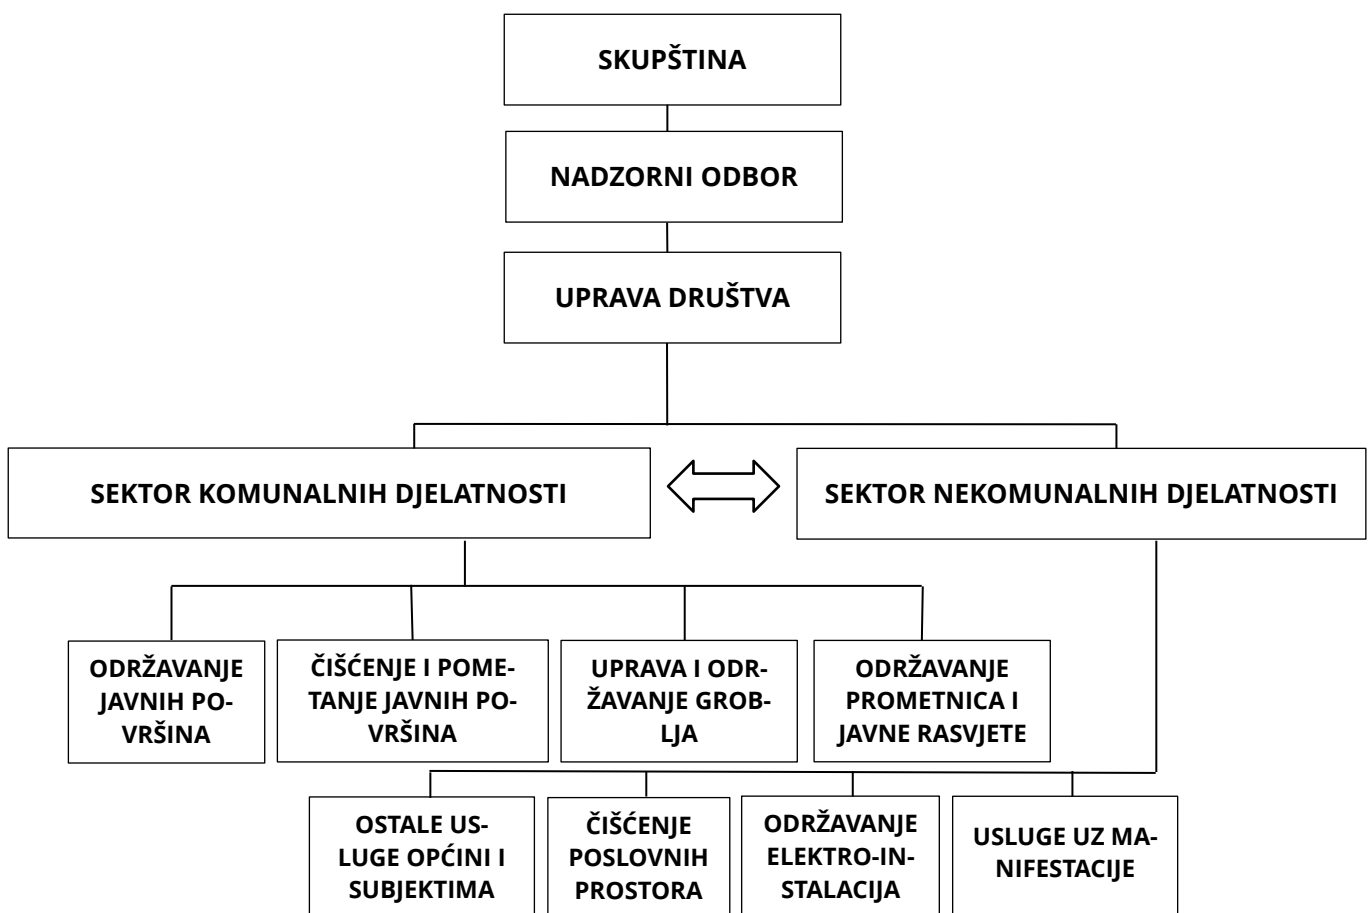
SKUPŠTINA

NADZORNI ODBOR

UPRAVA DRUŠTVA

SEKTOR KOMUNALNIH DJELATNOSTI

SEKTOR NEKOMUNALNIH DJELATNOSTI

ODRŽAVANJE JAVNIH POVRŠINA

ČIŠĆENJE I POMETANJE JAVNIH POVRŠINA

UPRAVA I ODRŽAVANJE GROBLJA

ODRŽAVANJE PROMETNICA I JAVNE RASVJETE

OSTALE USLUGE OPĆINI I SUBJEKTIMA

ČIŠĆENJE POSLOVNIH PROSTORA

ODRŽAVANJE ELEKTRO-INSTALACIJA

USLUGE UZ MANIFESTACIJE